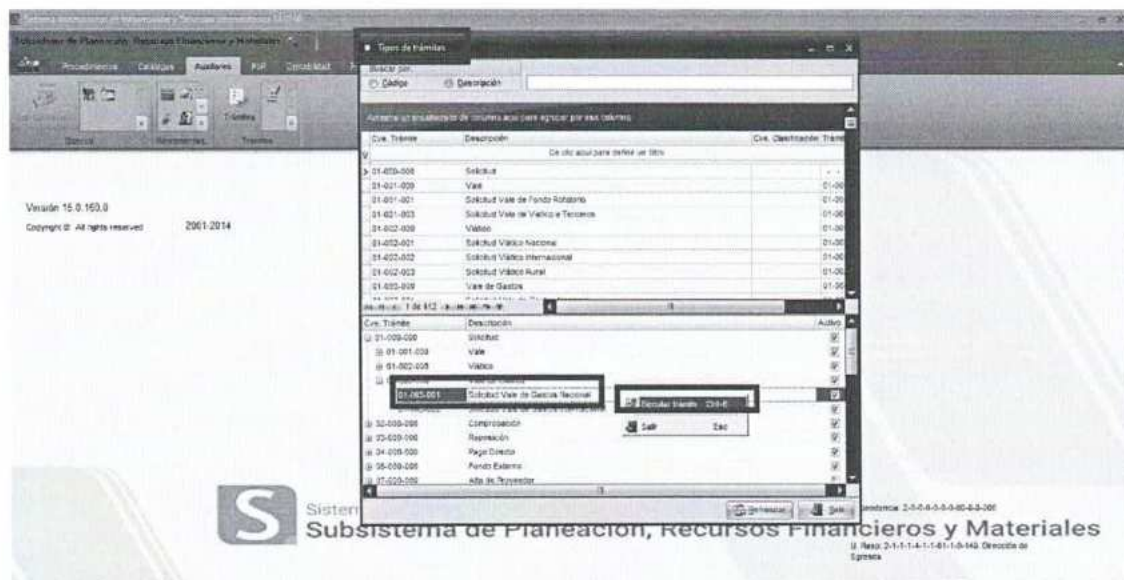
Subsistema de Planeación, Recursos Financieros y Materiales

Procedimientos Catálogos Auxiliares PbR Contabilidad

Tipos de trámites

Buscar por:
Código Descripción

Arrastre un encabezado de columna aquí para agrupar por esa columna

| Cve. Trámite | Descripción | Cve. Clasificación Trámite |
|---|---|---|
| | Dé clic aquí para definir un filtro | |
| 01-000-000 | Solicitud | |
| 01-001-000 | Vale | 01-00 |
| 01-001-001 | Solicitud Vale de Fondo Rotatorio | 01-00 |
| 01-001-003 | Solicitud Vale de Viático a Terceros | 01-00 |
| 01-002-000 | Viático | 01-00 |
| 01-002-001 | Solicitud Viático Nacional | 01-00 |
| 01-002-002 | Solicitud Viático Internacional | 01-00 |
| 01-002-003 | Solicitud Viático Rural | 01-00 |
| 01-003-000 | Vale de Gastos | 01-00 |

1 de 412

| Cve. Trámite | Descripción | Activo |
|---|---|---|
| 01-000-000 | Solicitud | |
| 01-001-000 | Vale | |
| 01-002-000 | Viático | |
| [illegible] | Vale de Gastos | |
| 01-003-001 | Solicitud Vale de Gastos Nacional | |
| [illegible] | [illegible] | |
| 02-000-000 | Comprobación | |
| 03-000-000 | Reposición | |
| 04-000-000 | Pago Directo | |
| 05-000-000 | Fondo Externo | |
| 07-000-000 | Alta de Proveedor | |

Bloquear trámite Ctrl+B
Salir Esc

Refrescar Salir

Versión 15.0.160.0
Copyright © All rights reserved 2001-2014

Sistema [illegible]
Subsistema de Planeación, Recursos Financieros y Materiales

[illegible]encia: 2-0-0-0-0-0-0-00-0-0-000
U. Resp: 2-1-1-1-4-1-1-01-1-0-149. Dirección de Egresos